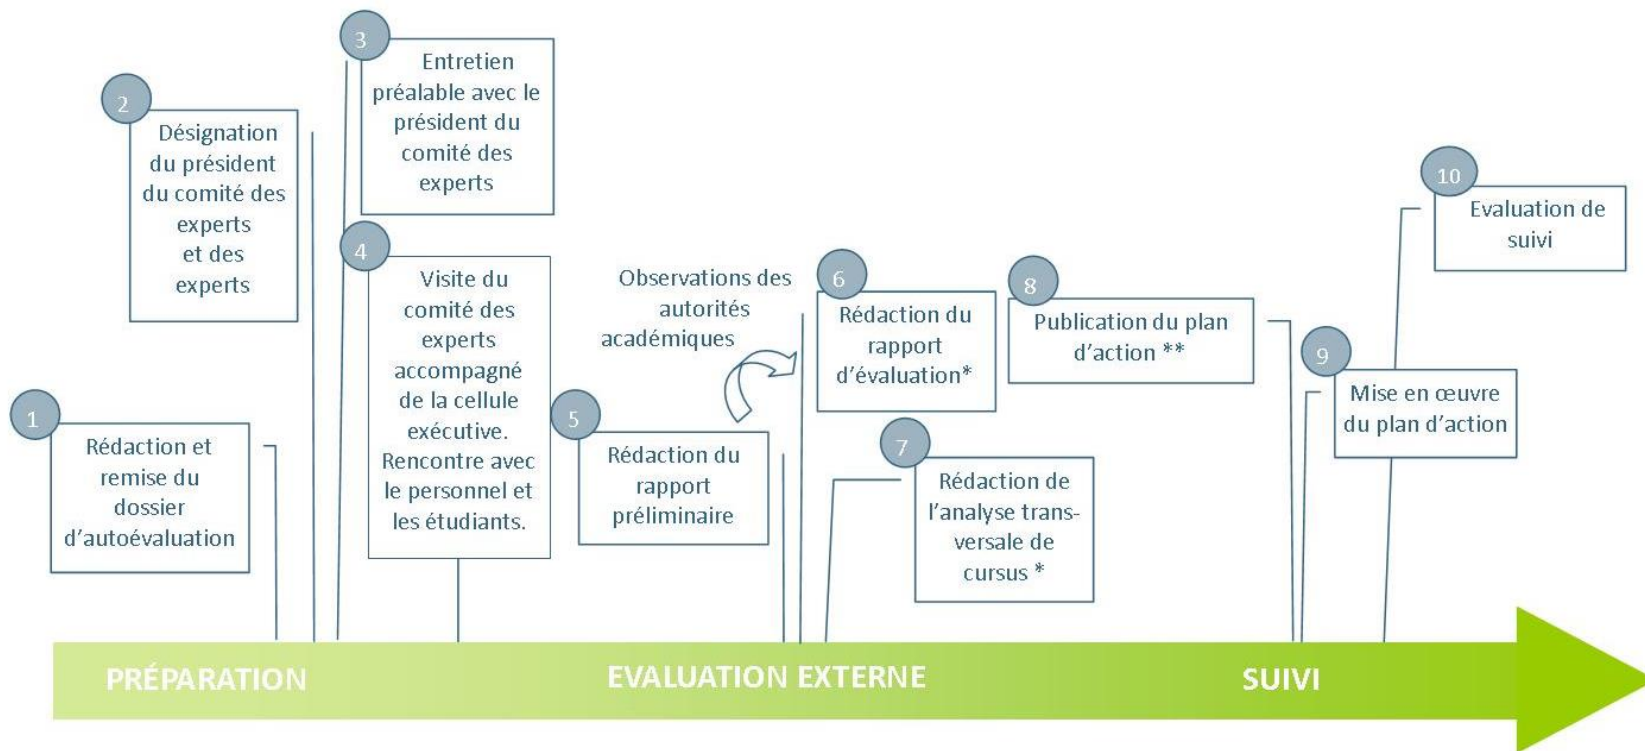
1
Rédaction et remise du dossier d'autoévaluation

2
Désignation du président du comité des experts et des experts

3
Entretien préalable avec le président du comité des experts

4
Visite du comité des experts accompagné de la cellule exécutive. Rencontre avec le personnel et les étudiants.

5
Rédaction du rapport préliminaire

Observations des autorités académiques

6
Rédaction du rapport d'évaluation*

7
Rédaction de l'analyse transversale de cursus *

8
Publication du plan d'action **

9
Mise en œuvre du plan d'action

10
Evaluation de suivi

PRÉPARATION
EVALUATION EXTERNE
SUIVI